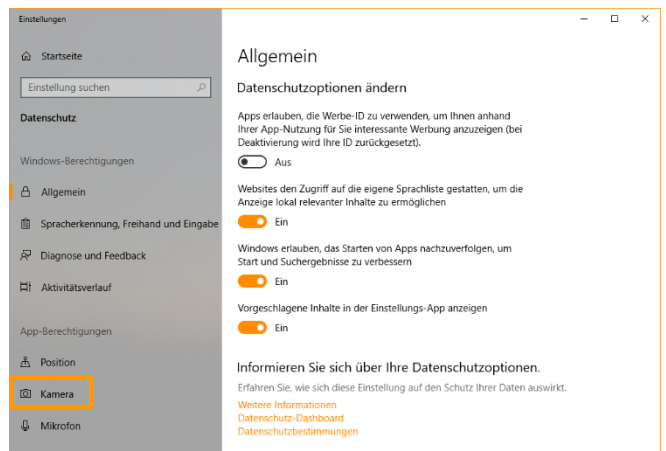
Einstellungen

Startseite

Einstellung suchen

Datenschutz

Windows-Berechtigungen

Allgemein

Spracherkennung, Freihand und Eingabe

Diagnose und Feedback

Aktivitätsverlauf

App-Berechtigungen

Position

Kamera

Mikrofon

Allgemein

Datenschutzoptionen ändern

Apps erlauben, die Werbe-ID zu verwenden, um Ihnen anhand Ihrer App-Nutzung für Sie interessante Werbung anzuzeigen (bei Deaktivierung wird Ihre ID zurückgesetzt).

Aus

Websites den Zugriff auf die eigene Sprachliste gestatten, um die Anzeige lokal relevanter Inhalte zu ermöglichen

Ein

Windows erlauben, das Starten von Apps nachzuverfolgen, um Start und Suchergebnisse zu verbessern

Ein

Vorgeschlagene Inhalte in der Einstellungs-App anzeigen

Ein

Informieren Sie sich über Ihre Datenschutzoptionen.

Erfahren Sie, wie sich diese Einstellung auf den Schutz Ihrer Daten auswirkt.

Weitere Informationen
Datenschutz-Dashboard
Datenschutzbestimmungen